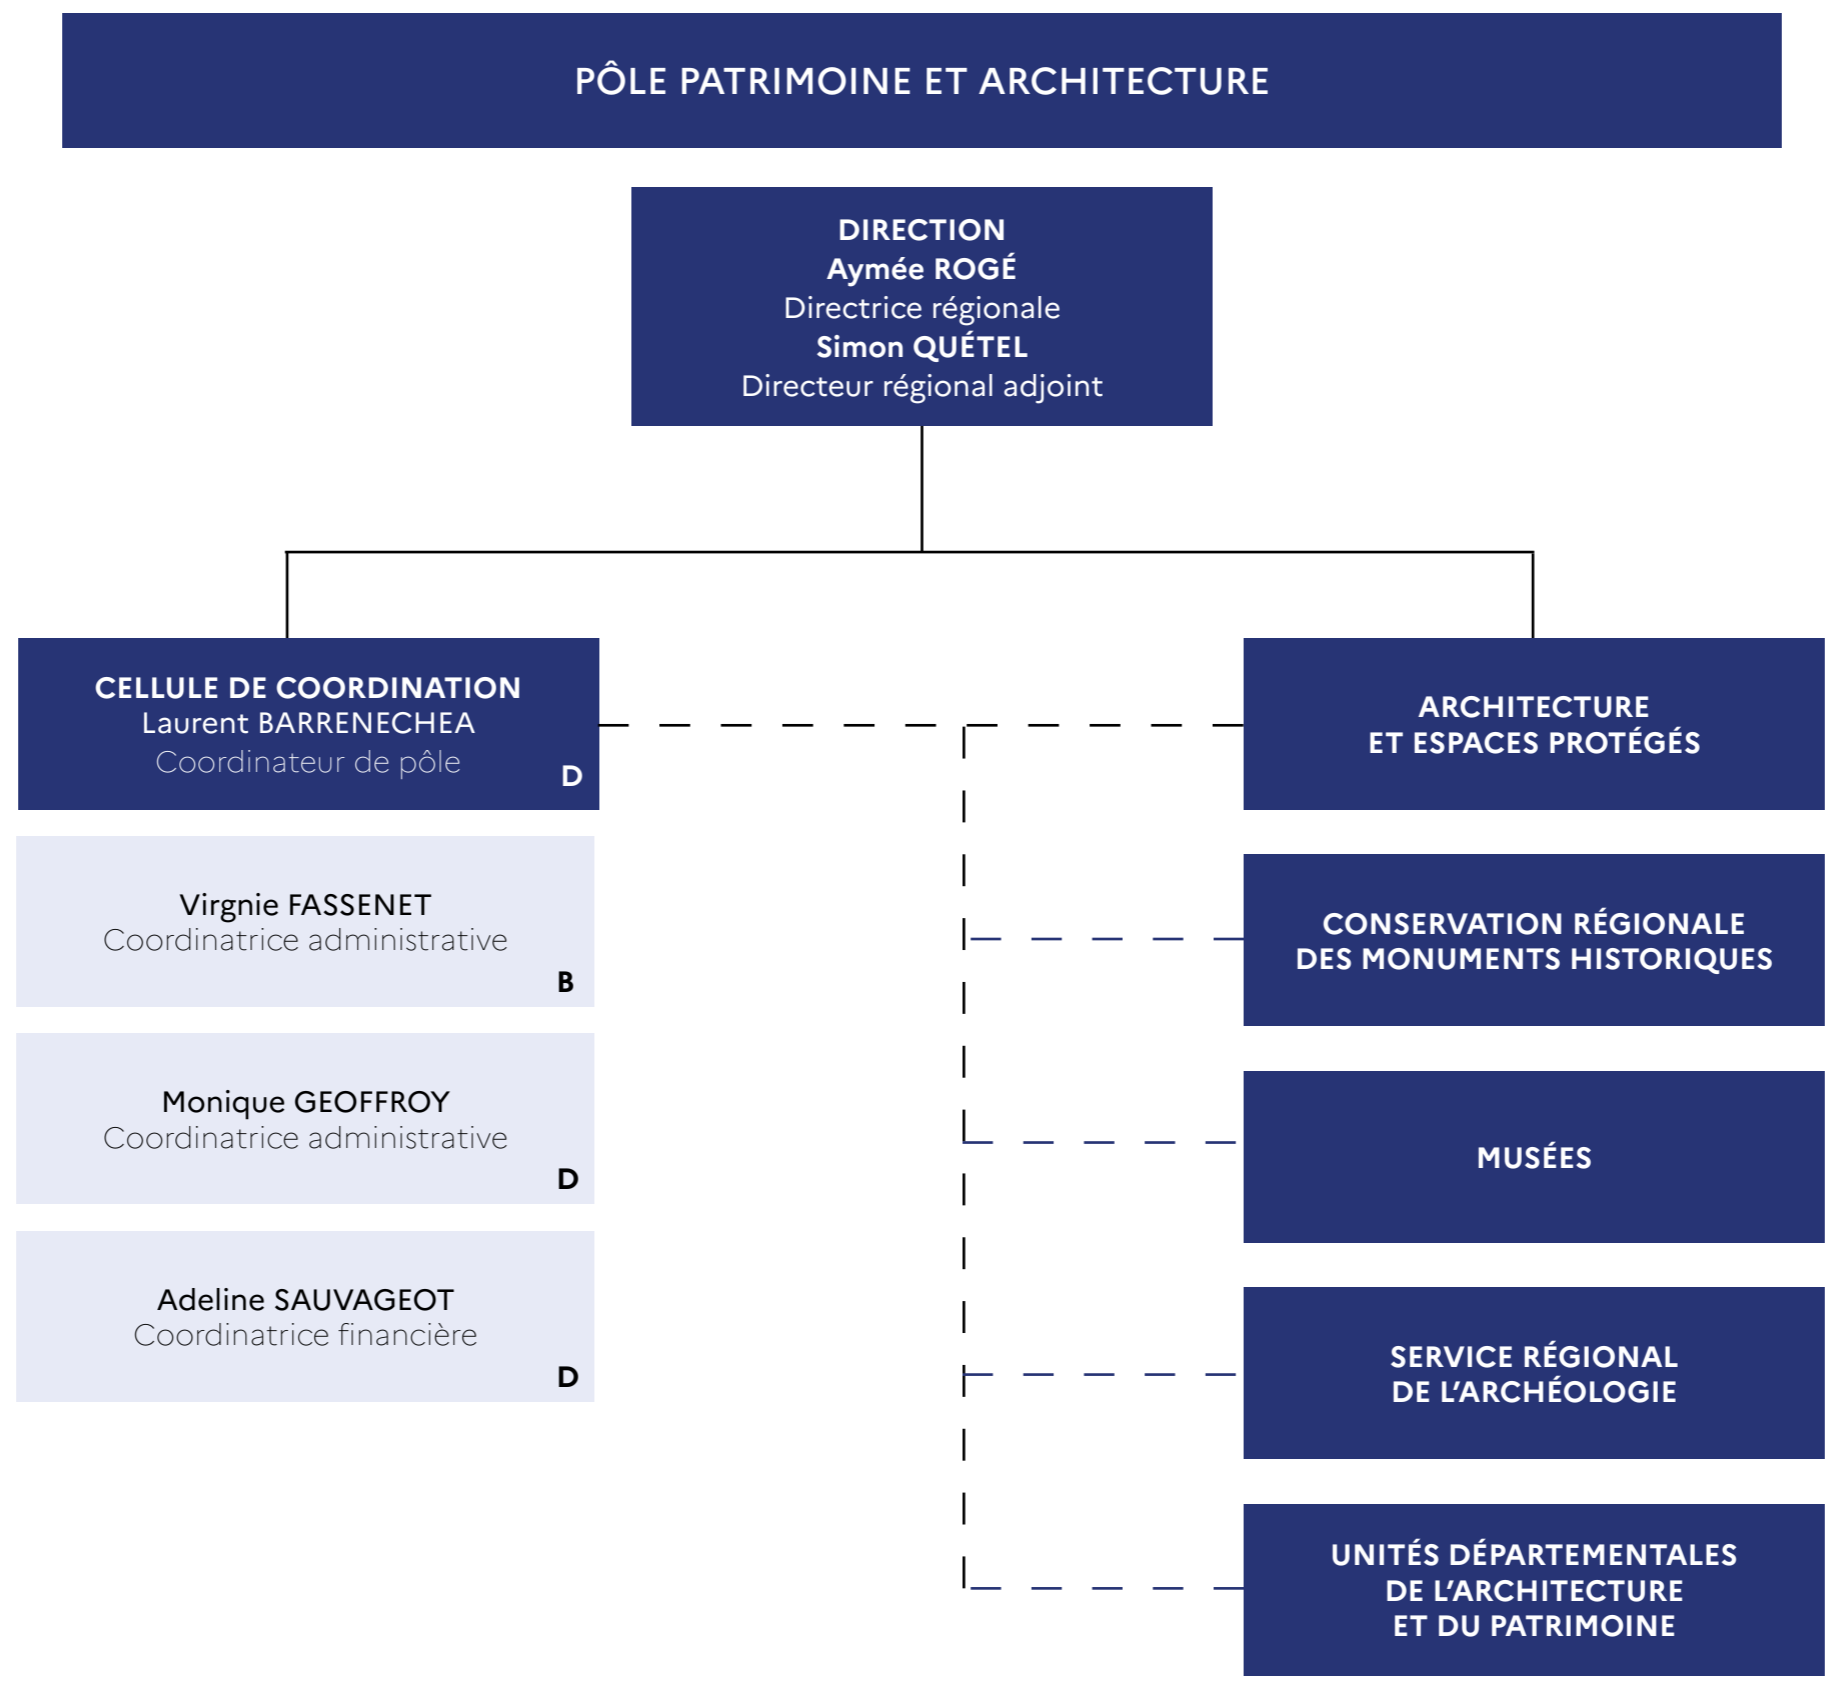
PÔLE PATRIMOINE ET ARCHITECTURE

DIRECTION
Aymée ROGÉ
Directrice régionale
Simon QUÉTEL
Directeur régional adjoint

CELLULE DE COORDINATION
Laurent BARRENECHEA
Coordinateur de pôle
D

Virgnie FASSENET
Coordinatrice administrative
B

Monique GEOFFROY
Coordinatrice administrative
D

Adeline SAUVAGEOT
Coordinatrice financière
D

ARCHITECTURE
ET ESPACES PROTÉGÉS

CONSERVATION RÉGIONALE
DES MONUMENTS HISTORIQUES

MUSÉES

SERVICE RÉGIONAL
DE L'ARCHÉOLOGIE

UNITÉS DÉPARTEMENTALES
DE L'ARCHITECTURE
ET DU PATRIMOINE